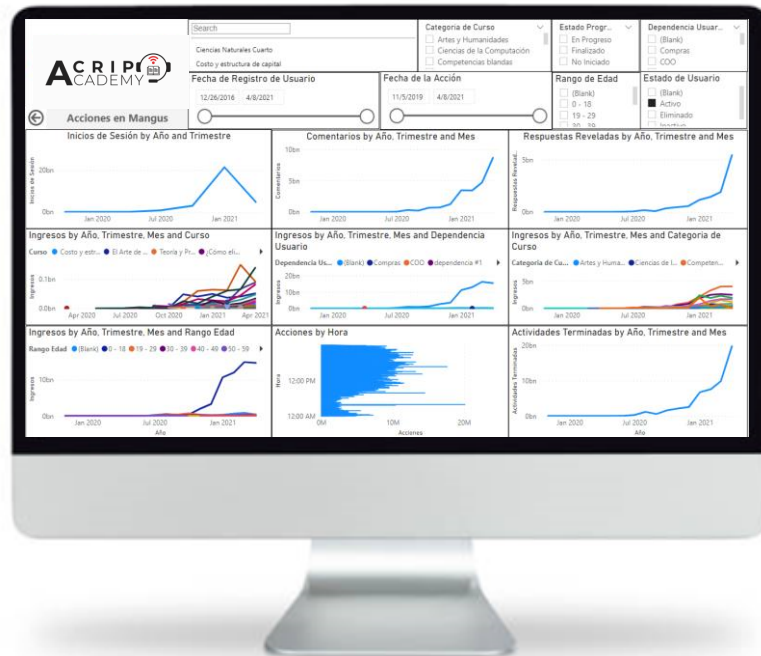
ACRIP ACADEMY

Search
Ciencias Naturales Cuarto
Costo y estructura de capital

Categoria de Curso
Artes y Humanidades
Ciencias de la Computación
Competencias blandas

Estado Progr...
En Progreso
Finalizado
No Iniciado

Dependencia Usuar...
(Blank)
Compras
COO

Fecha de Registro de Usuario
12/26/2016 4/8/2021

Fecha de la Acción
11/5/2019 4/8/2021

Rango de Edad
(Blank)
0 - 18
19 - 29
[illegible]

Estado de Usuario
(Blank)
Activo
Eliminado
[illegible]

Acciones en Mangus

Inicios de Sesión by Año and Trimestre
20bn
0bn
Jan 2020 Jul 2020 Jan 2021
Inicios de Sesión

Comentarios by Año, Trimestre and Mes
10bn
5bn
0bn
Jan 2020 Jul 2020 Jan 2021
Comentarios

Respuestas Reveladas by Año, Trimestre and Mes
5bn
0bn
Jan 2020 Jul 2020 Jan 2021
Respuestas Revelad...

Ingresos by Año, Trimestre, Mes and Curso
Curso ● Costo y estr... ● El Arte de ... ● Teoría y Pr... ● ¿Cómo eli...
0.1bn
0.0bn
Apr 2020 Jul 2020 Oct 2020 Jan 2021 Apr 2021
Ingresos

Ingresos by Año, Trimestre, Mes and Dependencia Usuario
Dependencia Us... ● (Blank) ● Compras ● COO ● dependencia #1
20bn
10bn
0bn
Jan 2020 Jul 2020 Jan 2021
Ingresos

Ingresos by Año, Trimestre, Mes and Categoria de Curso
Categoria de Cu... ● Artes y Huma... ● Ciencias de l... ● Competen...
5bn
0bn
Jan 2020 Jul 2020 Jan 2021
Ingresos

Ingresos by Año, Trimestre, Mes and Rango Edad
Rango Edad ● (Blank) ● 0 - 18 ● 19 - 29 ● 30 - 39 ● 40 - 49 ● 50 - 59
10bn
0bn
Jan 2020 Jul 2020 Jan 2021
Año
Ingresos

Acciones by Hora
12:00 PM
12:00 AM
0M 10M 20M
Acciones
Hora

Actividades Terminadas by Año, Trimestre and Mes
20bn
10bn
0bn
Jan 2020 Jul 2020 Jan 2021
Año
Actividades Terminadas